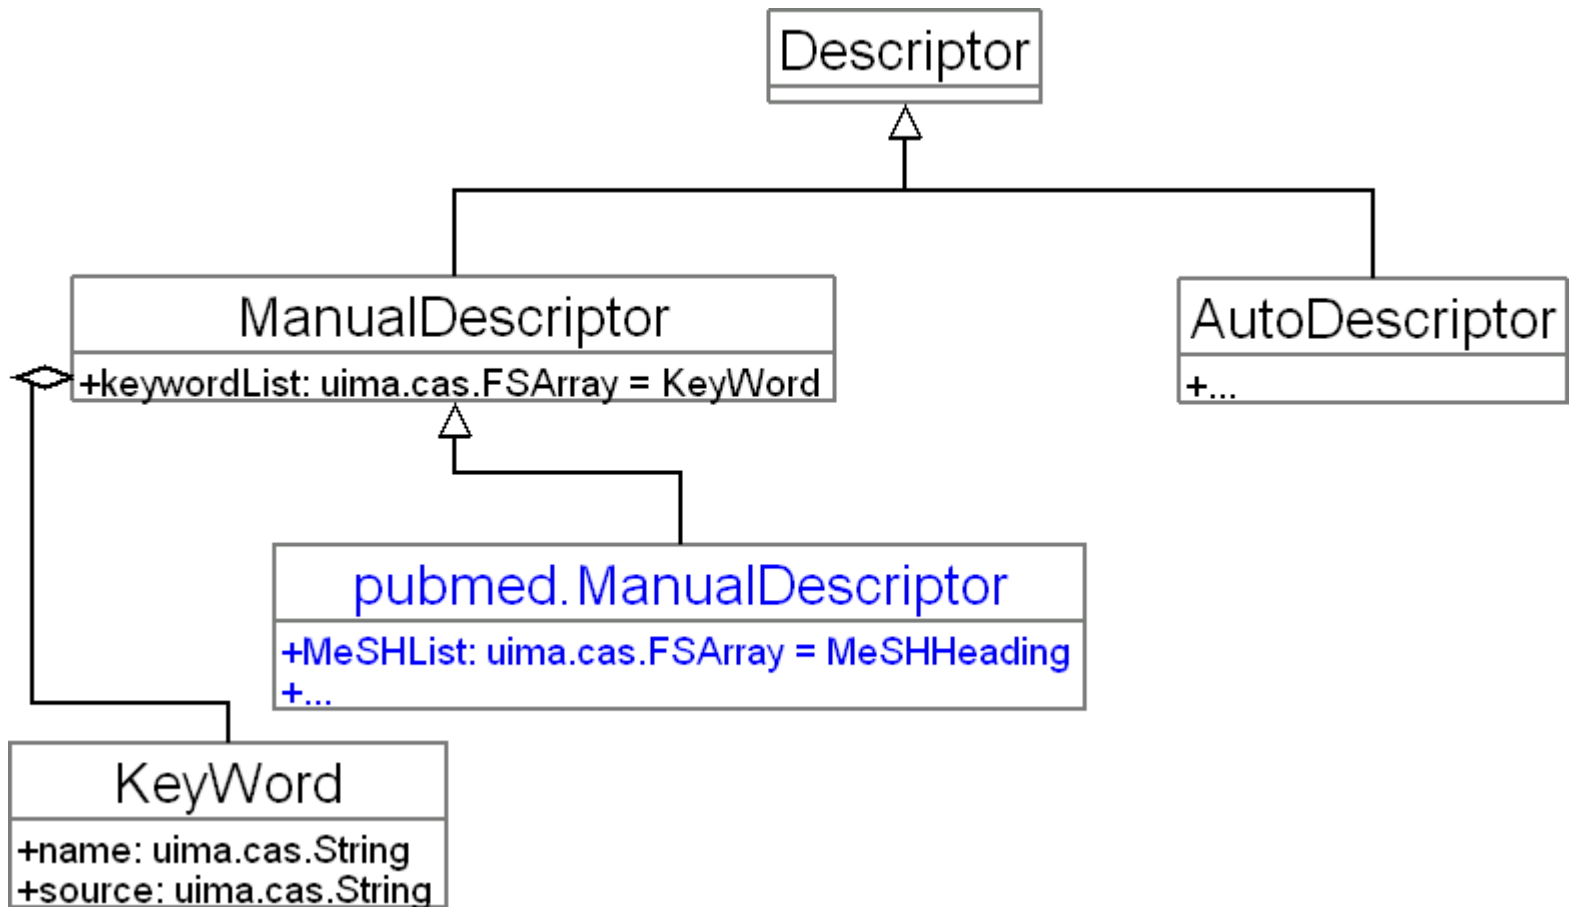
Descriptor

ManualDescriptor

+keywordList: uima.cas.FSArray = KeyWord

AutoDescriptor

+...

pubmed.ManualDescriptor

+MeSHList: uima.cas.FSArray = MeSHHeading
+...

KeyWord

+name: uima.cas.String
+source: uima.cas.String